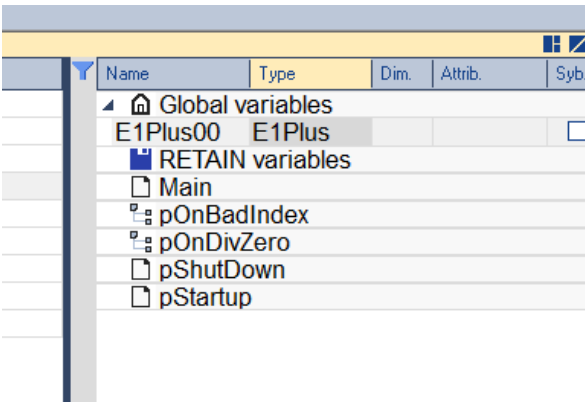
| Name | Type | Dim. | Attrib. | Syb. |
|---|---|---|---|---|
| Global variables | | | | |
| E1Plus00 | E1Plus | | | |
| RETAIN variables | | | | |
| Main | | | | |
| pOnBadIndex | | | | |
| pOnDivZero | | | | |
| pShutDown | | | | |
| pStartup | | | | |